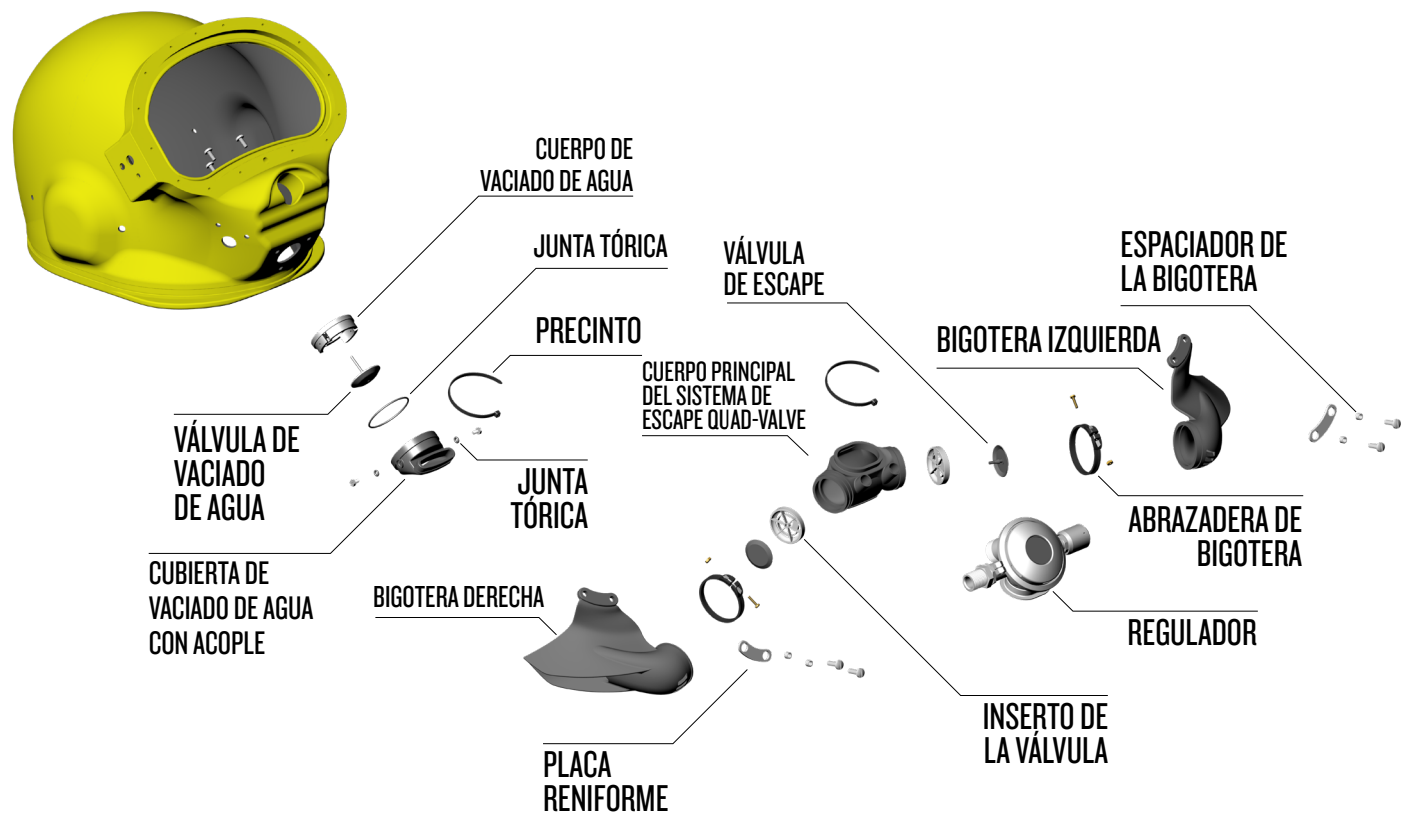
CUERPO DE VACIADO DE AGUA

JUNTA TÓRICA

VÁLVULA DE ESCAPE

ESPACIADOR DE LA BIGOTERA

PRECINTO

BIGOTERA IZQUIERDA

CUERPO PRINCIPAL DEL SISTEMA DE ESCAPE QUAD-VALVE

VÁLVULA DE VACIADO DE AGUA

JUNTA TÓRICA

ABRAZADERA DE BIGOTERA

CUBIERTA DE VACIADO DE AGUA CON ACOPLE

BIGOTERA DERECHA

REGULADOR

INSERTO DE LA VÁLVULA

PLACA RENIFORME